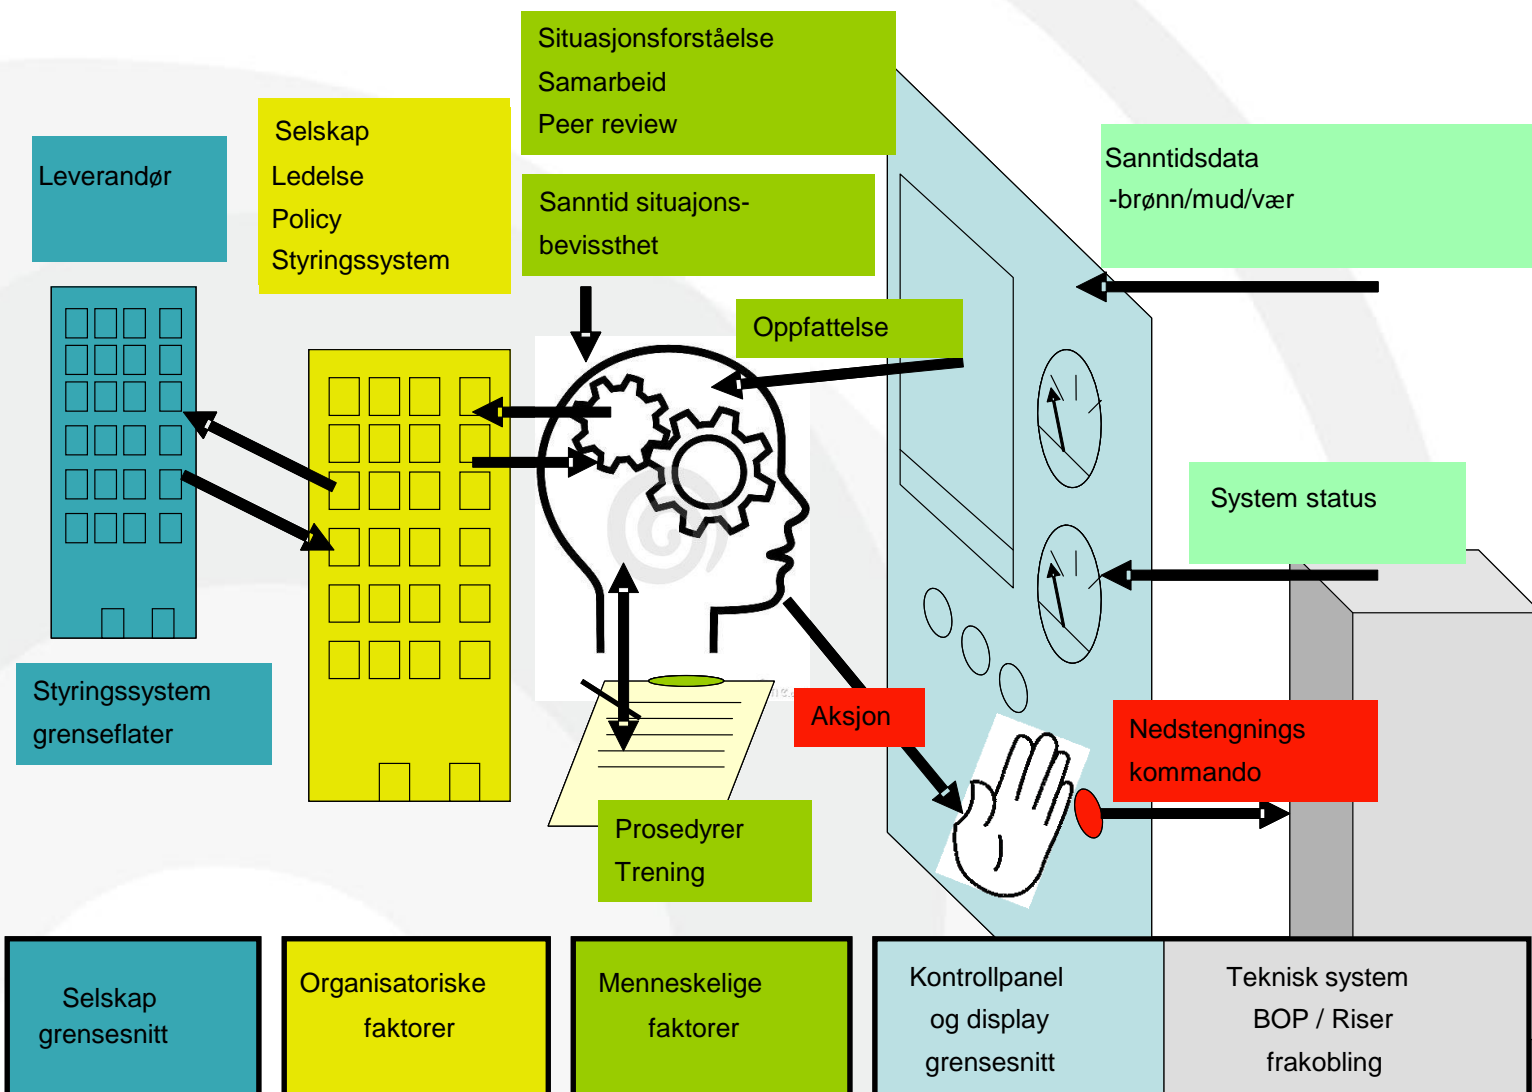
Situasjonsforståelse
Samarbeid
Peer review

Leverandør

Selskap
Ledelse
Policy
Styringssystem

Sanntid situajons-bevissthet

Sanntidsdata
-brønn/mud/vær

Oppfattelse

System status

Styringssystem grenseflater

Aksjon

Nedstengnings kommando

Prosedyrer
Trening

Selskap grensesnitt

Organisatoriske faktorer

Menneskelige faktorer

Kontrollpanel og display grensesnitt

Teknisk system BOP / Riser frakobling